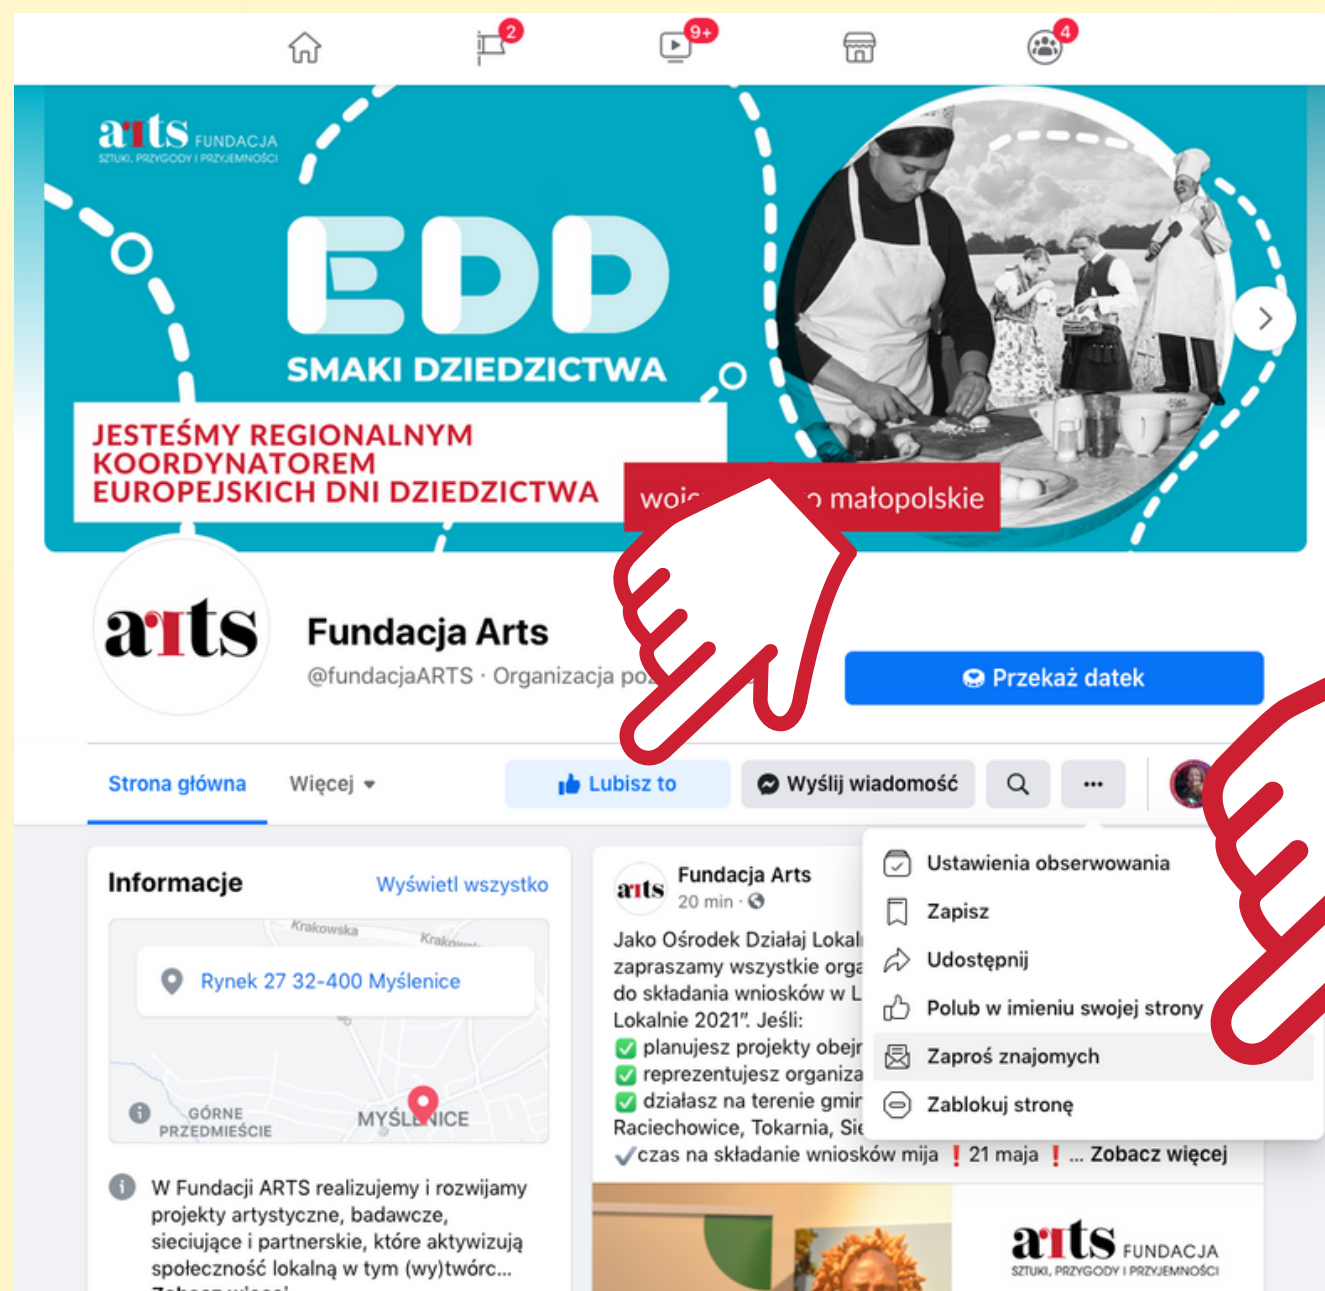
2 9+ 4

arts FUNDACJA
SZTUKI, PRZYGODY I PRZYJEMNOŚCI

EDD
SMAKI DZIEDZICTWA

JESTEŚMY REGIONALNYM KOORDYNATOREM EUROPEJSKICH DNI DZIEDZICTWA

woj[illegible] małopolskie

arts

Fundacja Arts
@fundacjaARTS · Organizacja po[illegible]

Przekaż datek

Strona główna
Więcej
Lubisz to
Wyślij wiadomość

Ustawienia obserwowania
Zapisz
Udostępnij
Polub w imieniu swojej strony
Zaproś znajomych
Zablokuj stronę

Informacje
Wyświetl wszystko
Krakowska
Krakow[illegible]
Rynek 27 32-400 Myślenice
GÓRNE PRZEDMIEŚCIE
MYŚLENICE

W Fundacji ARTS realizujemy i rozwijamy projekty artystyczne, badawcze, sieciujące i partnerskie, które aktywizują społeczność lokalną w tym (wy)twórc...

Fundacja Arts
20 min
Jako Ośrodek Działaj Lokal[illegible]
zapraszamy wszystkie orga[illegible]
do składania wniosków w L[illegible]
Lokalnie 2021". Jeśli:
planujesz projekty obej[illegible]
reprezentujesz organiza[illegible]
działasz na terenie gmi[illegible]
Raciechowice, Tokarnia, Sie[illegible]
czas na składanie wniosków mija 21 maja ... Zobacz więcej

arts FUNDACJA
SZTUKI, PRZYGODY I PRZYJEMNOŚCI